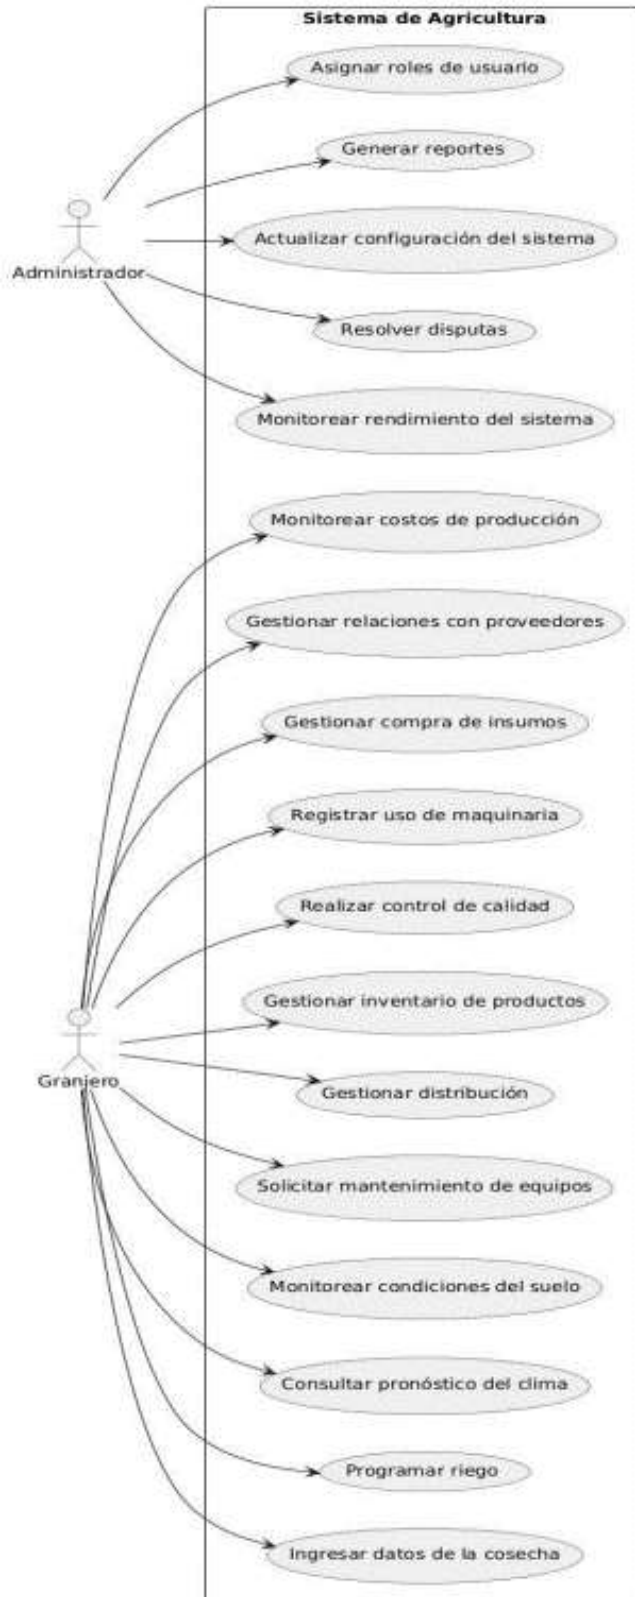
Sistema de Agricultura

Administrador

Asignar roles de usuario

Generar reportes

Actualizar configuración del sistema

Resolver disputas

Monitorear rendimiento del sistema

Granjero

Monitorear costos de producción

Gestionar relaciones con proveedores

Gestionar compra de insumos

Registrar uso de maquinaria

Realizar control de calidad

Gestionar inventario de productos

Gestionar distribución

Solicitar mantenimiento de equipos

Monitorear condiciones del suelo

Consultar pronóstico del clima

Programar riego

Ingresar datos de la cosecha